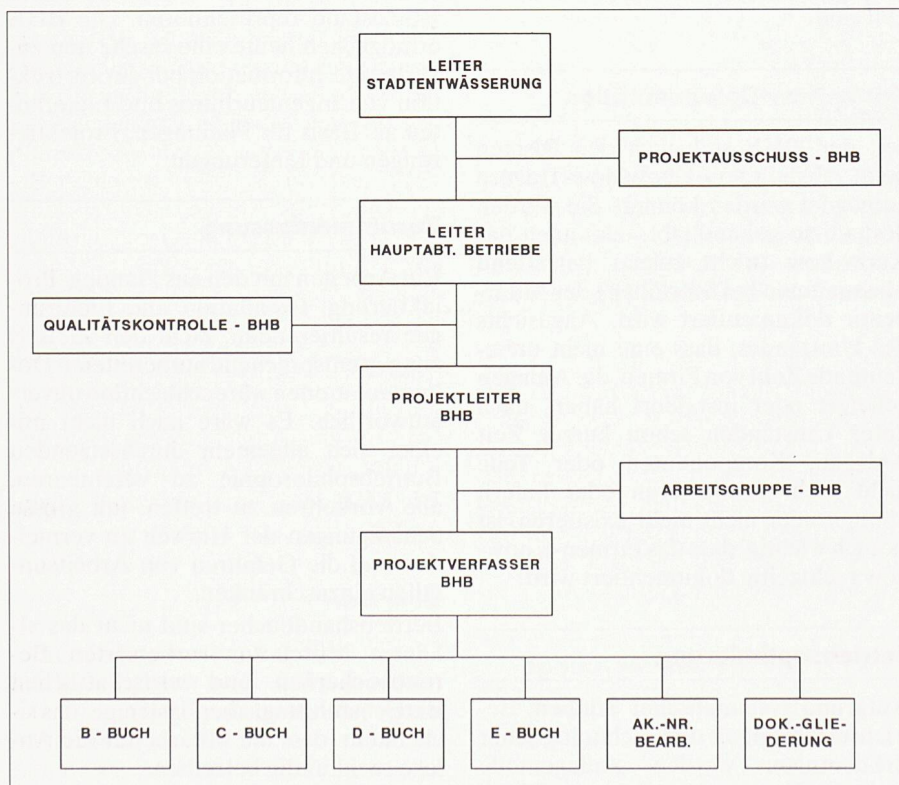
LEITER
STADTENTWÄSSERUNG

PROJEKTAUSSCHUSS - BHB

LEITER
HAUPTABT. BETRIEBE

QUALITÄTSKONTROLLE - BHB

PROJEKTLEITER
BHB

ARBEITSGRUPPE - BHB

PROJEKTVERFASSER
BHB

B - BUCH

C - BUCH

D - BUCH

E - BUCH

AK.-NR.
BEARB.

DOK.-GLIEDERUNG